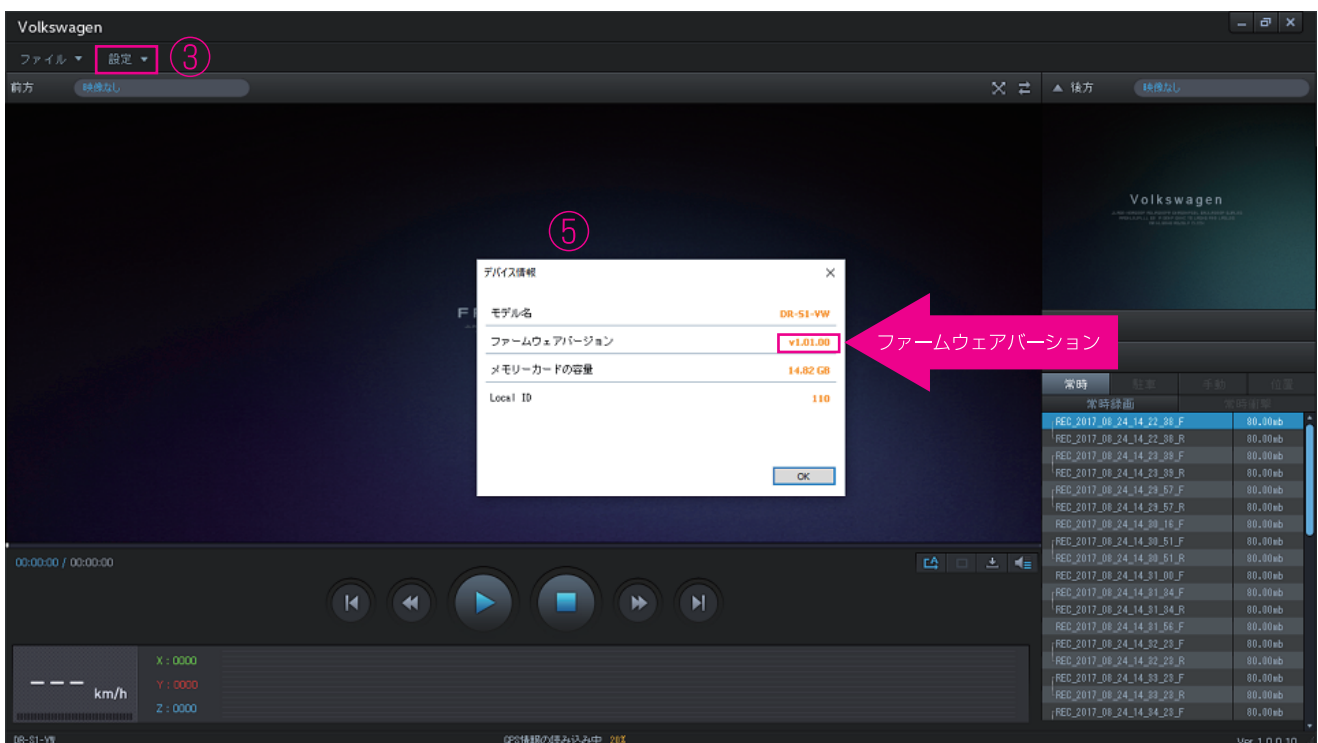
Volkswagen

ファイル ▼ 設定 ▼ ③

前方 映像なし

▲ 後方 映像なし

Volkswagen

⑤

デバイス情報 ×

| | |
|---|---|
| モデル名 | DR-S1-VW |
| ファームウェアバージョン | v1.01.00 |
| メモリーカードの容量 | 14.82 GB |
| Local ID | 110 |

OK

ファームウェアバージョン

常時 駐車 手動 位置

常時録画 常時衝撃

| | |
|---|---|
| REC_2017_08_24_14_22_38_F | 80.00mb |
| REC_2017_08_24_14_22_38_R | 80.00mb |
| REC_2017_08_24_14_23_39_F | 80.00mb |
| REC_2017_08_24_14_23_39_R | 80.00mb |
| REC_2017_08_24_14_29_57_F | 80.00mb |
| REC_2017_08_24_14_29_57_R | 80.00mb |
| REC_2017_08_24_14_30_16_F | 80.00mb |
| REC_2017_08_24_14_30_51_F | 80.00mb |
| REC_2017_08_24_14_30_51_R | 80.00mb |
| REC_2017_08_24_14_31_00_F | 80.00mb |
| REC_2017_08_24_14_31_34_F | 80.00mb |
| REC_2017_08_24_14_31_34_R | 80.00mb |
| REC_2017_08_24_14_31_56_F | 80.00mb |
| REC_2017_08_24_14_32_28_F | 80.00mb |
| REC_2017_08_24_14_32_28_R | 80.00mb |
| REC_2017_08_24_14_33_28_F | 80.00mb |
| REC_2017_08_24_14_33_28_R | 80.00mb |
| REC_2017_08_24_14_34_28_F | 80.00mb |

00:00:00 / 00:00:00

--- km/h

X : 0000
Y : 0000
Z : 0000

DR-S1-VW

GPS情報の読み込み中 20%

Ver 1.0.0.10